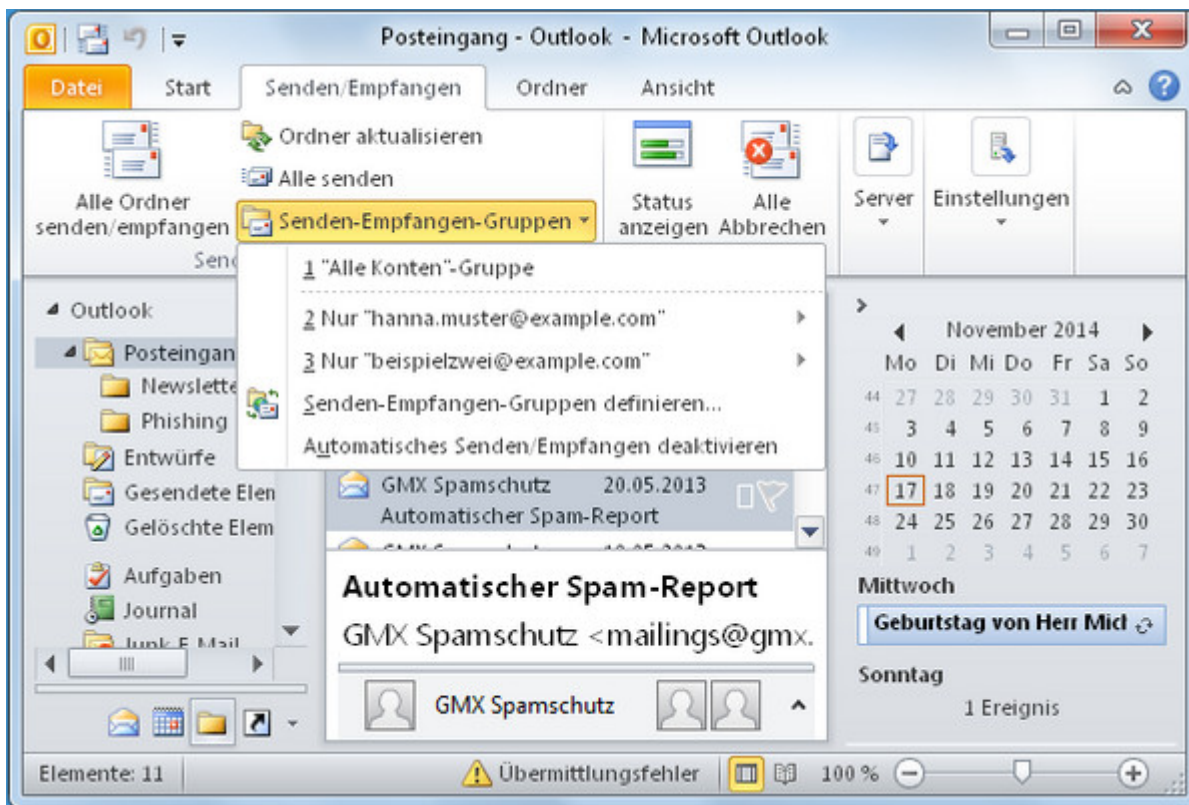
Posteingang - Outlook - Microsoft Outlook

Datei Start Senden/Empfangen Ordner Ansicht

Alle Ordner senden/empfangen
Ordner aktualisieren
Alle senden
Senden-Empfangen-Gruppen
Send
Status anzeigen
Alle Abbrechen
Server
Einstellungen

1 "Alle Konten"-Gruppe
2 Nur "hanna.muster@example.com"
3 Nur "beispielzwei@example.com"
Senden-Empfangen-Gruppen definieren...
Automatisches Senden/Empfangen deaktivieren

Outlook
Posteingan
Newslette
Phishing
Entwürfe
Gesendete Elem
Gelöschte Elem
Aufgaben
Journal
Junk-E-Mail

GMX Spamschutz 20.05.2013
Automatischer Spam-Report

Automatischer Spam-Report
GMX Spamschutz <mailings@gmx.
GMX Spamschutz

November 2014

| | Mo | Di | Mi | Do | Fr | Sa | So |
|---|---|---|---|---|---|---|---|
| 44 | 27 | 28 | 29 | 30 | 31 | 1 | 2 |
| 45 | 3 | 4 | 5 | 6 | 7 | 8 | 9 |
| 46 | 10 | 11 | 12 | 13 | 14 | 15 | 16 |
| 47 | 17 | 18 | 19 | 20 | 21 | 22 | 23 |
| 48 | 24 | 25 | 26 | 27 | 28 | 29 | 30 |
| 49 | 1 | 2 | 3 | 4 | 5 | 6 | 7 |

Mittwoch
Geburtstag von Herr Micl
Sonntag
1 Ereignis

Elemente: 11
Übermittlungsfehler
100 %